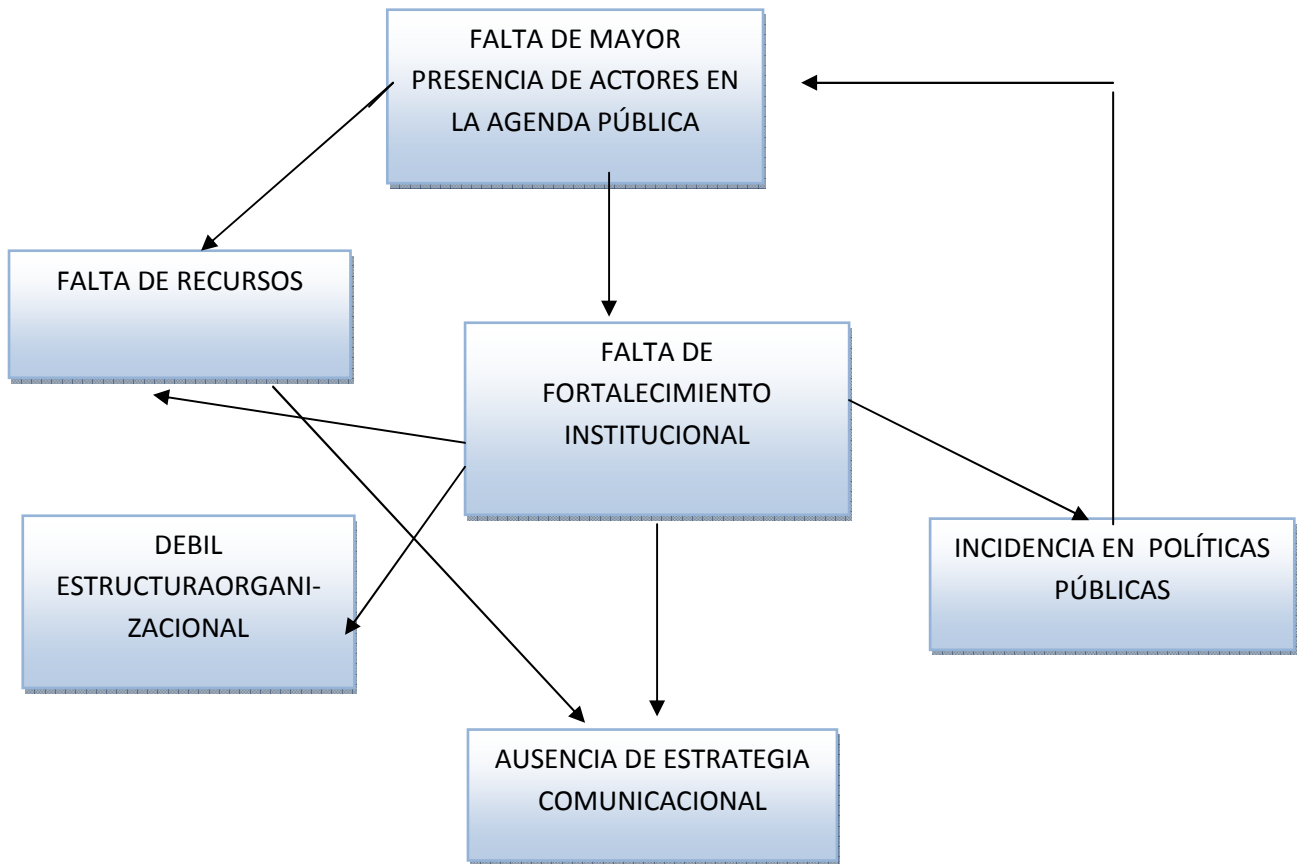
FALTA DE MAYOR PRESENCIA DE ACTORES EN LA AGENDA PÚBLICA

FALTA DE RECURSOS

FALTA DE FORTALECIMIENTO INSTITUCIONAL

DEBIL ESTRUCTURAORGANIZACIONAL

INCIDENCIA EN POLÍTICAS PÚBLICAS

AUSENCIA DE ESTRATEGIA COMUNICACIONAL